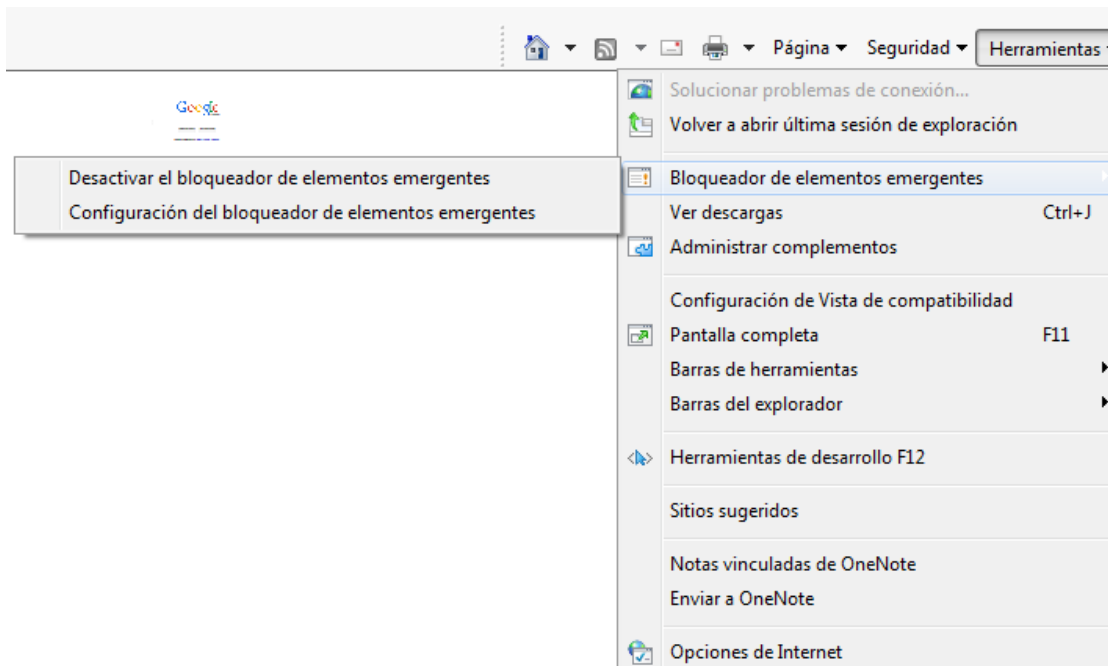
Página ▾ Seguridad ▾ Herramientas

Google

Desactivar el bloqueador de elementos emergentes
Configuración del bloqueador de elementos emergentes

Solucionar problemas de conexión...
Volver a abrir última sesión de exploración
Bloqueador de elementos emergentes
Ver descargas Ctrl+J
Administrar complementos
Configuración de Vista de compatibilidad
Pantalla completa F11
Barras de herramientas
Barras del explorador
Herramientas de desarrollo F12
Sitios sugeridos
Notas vinculadas de OneNote
Enviar a OneNote
Opciones de Internet